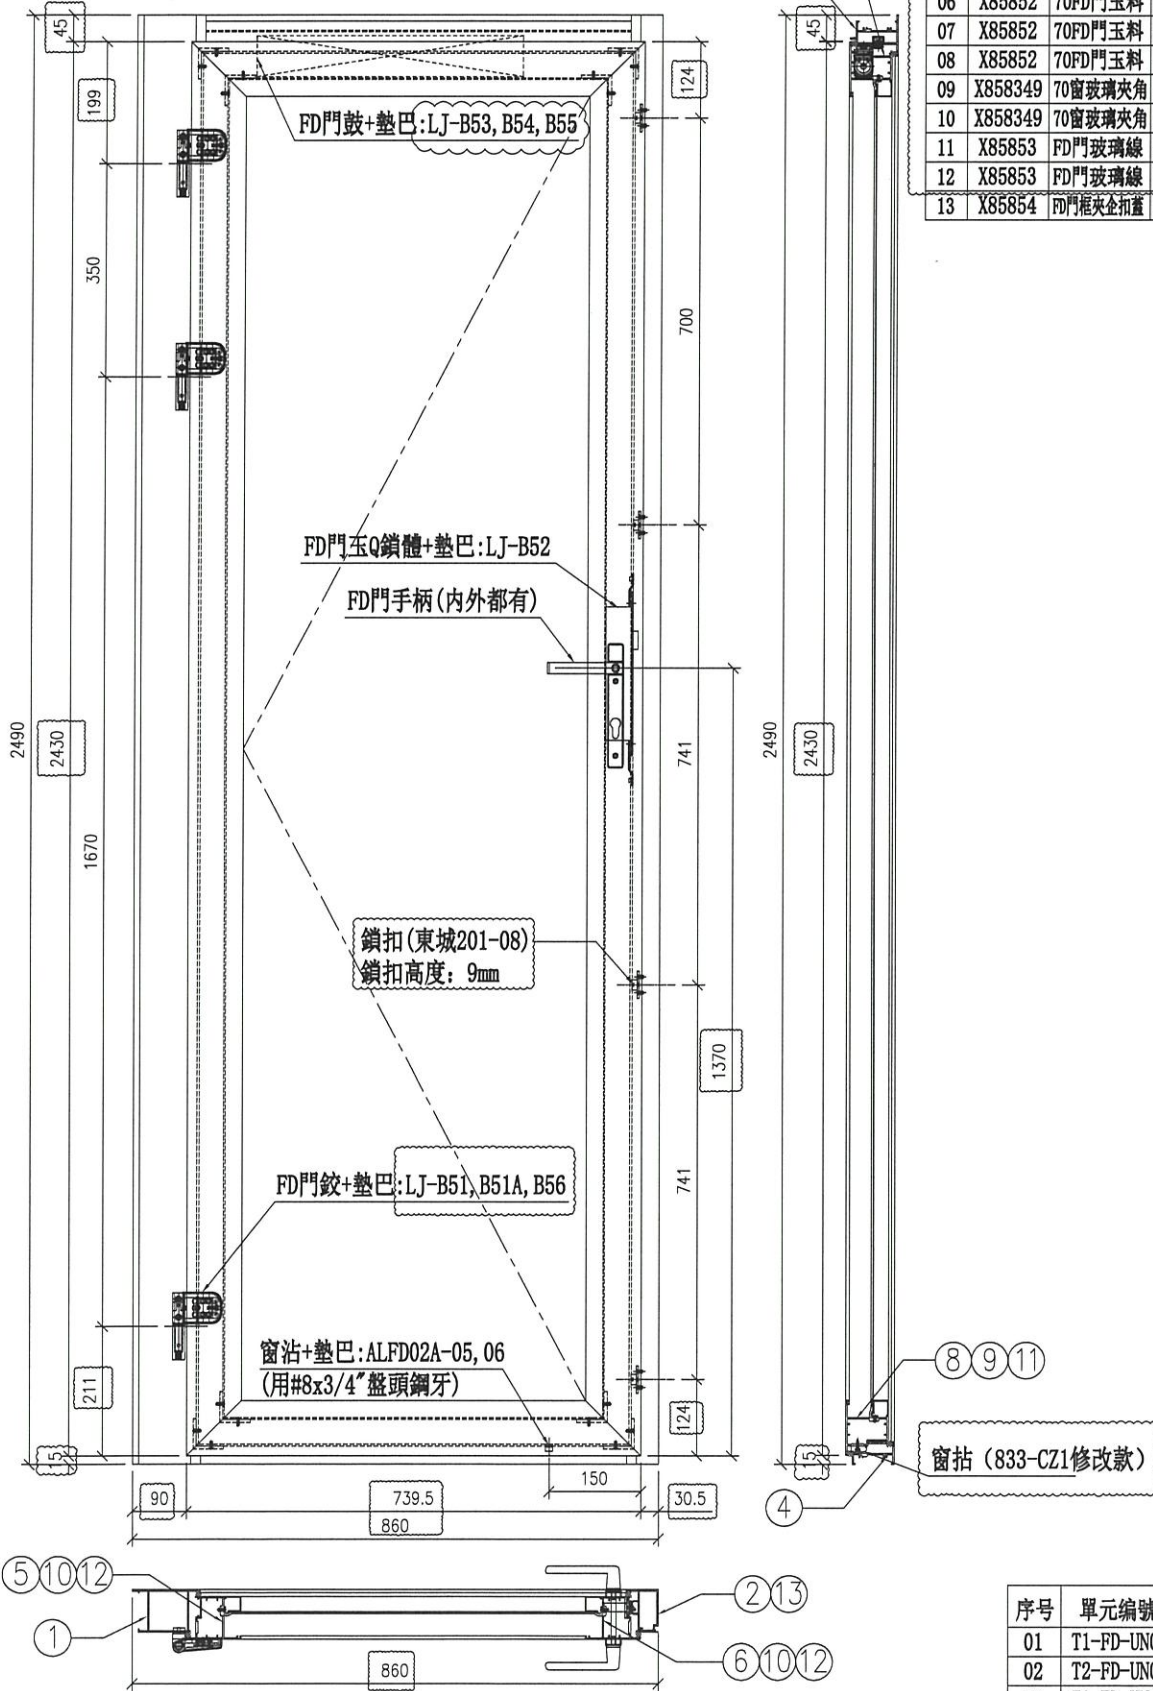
45
199
350
2490
2430
1670
211
15
124
700
741
1370
741
124
150
90
739.5
860
30.5
860

FD門鼓+墊巴:LJ-B53, B54, B55
FD門玉Q鎖體+墊巴:LJ-B52
FD門手柄(内外都有)
鎖扣(東城201-08)
鎖扣高度: 9mm
FD門鉸+墊巴:LJ-B51, B51A, B56
窗沾+墊巴:ALFD02A-05, 06
(用#8x3/4"盤頭鋼牙)

⑤⑩⑫
①
②⑬
⑥⑩⑫

45
2490
2430
15
⑧⑨⑪
窗拈 (833-CZ1修改款)
④

| 06 | X85852 | 70FD門玉料 |
|---|---|---|
| 07 | X85852 | 70FD門玉料 |
| 08 | X85852 | 70FD門玉料 |
| 09 | X858349 | 70窗玻璃夾角 |
| 10 | X858349 | 70窗玻璃夾角 |
| 11 | X85853 | FD門玻璃線 |
| 12 | X85853 | FD門玻璃線 |
| 13 | X85854 | FD門框夾企扣蓋 |

| 序号 | 單元编號 |
|---|---|
| 01 | T1-FD-UN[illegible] |
| 02 | T2-FD-UN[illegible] |